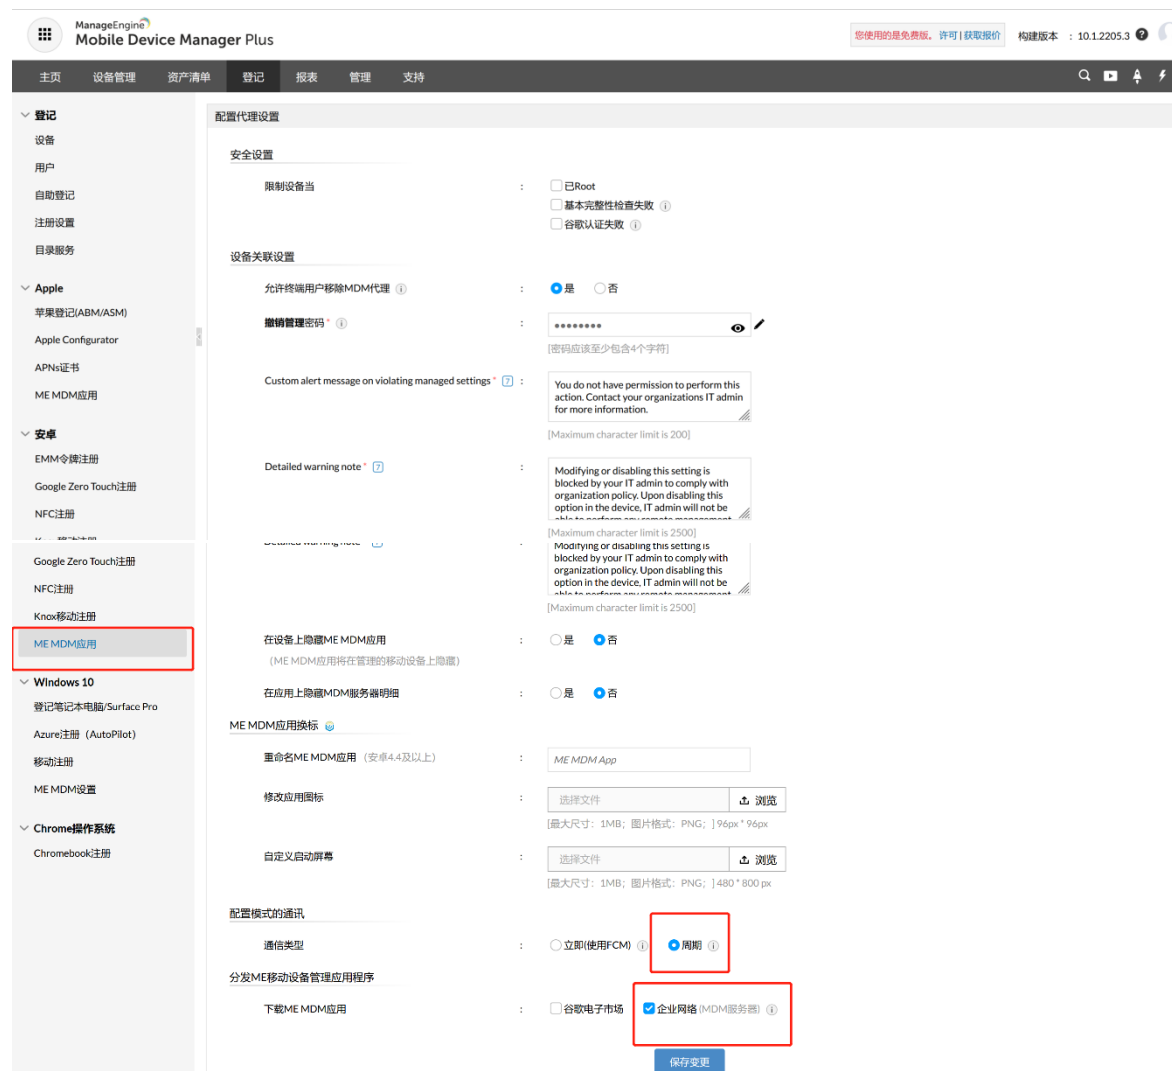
ManageEngine
Mobile Device Manager Plus

您使用的是免费版。许可 | 获取报价　构建版本 : 10.1.2205.3

主页　设备管理　资产清单　登记　报表　管理　支持

登记
设备
用户
自助登记
注册设置
目录服务

Apple
苹果登记(ABM/ASM)
Apple Configurator
APNs证书
ME MDM应用

安卓
EMM令牌注册
Google Zero Touch注册
NFC注册
Google Zero Touch注册
NFC注册
Knox移动注册
ME MDM应用

Windows 10
登记笔记本电脑/Surface Pro
Azure注册 (AutoPilot)
移动注册
ME MDM设置

Chrome操作系统
Chromebook注册

配置代理设置

安全设置

限制设备当 : 已Root
基本完整性检查失败
谷歌认证失败

设备关联设置

允许终端用户移除MDM代理 : 是 否

撤销管理密码 * : ••••••••
[密码应该至少包含4个字符]

Custom alert message on violating managed settings * : You do not have permission to perform this action. Contact your organizations IT admin for more information.
[Maximum character limit is 200]

Detailed warning note * : Modifying or disabling this setting is blocked by your IT admin to comply with organization policy. Upon disabling this option in the device, IT admin will not be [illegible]
[Maximum character limit is 2500]

Modifying or disabling this setting is blocked by your IT admin to comply with organization policy. Upon disabling this option in the device, IT admin will not be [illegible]
[Maximum character limit is 2500]

在设备上隐藏ME MDM应用 : 是 否
(ME MDM应用将在管理的移动设备上隐藏)

在应用上隐藏MDM服务器明细 : 是 否

ME MDM应用换标

重命名ME MDM应用 (安卓4.4及以上) : ME MDM App

修改应用图标 : 选择文件 浏览
[最大尺寸: 1MB; 图片格式: PNG; ] 96px * 96px

自定义启动屏幕 : 选择文件 浏览
[最大尺寸: 1MB; 图片格式: PNG; ] 480 * 800 px

配置模式的通讯

通信类型 : 立即(使用FCM)　周期

分发ME移动设备管理应用程序

下载ME MDM应用 : 谷歌电子市场　企业网络 (MDM服务器)

保存变更